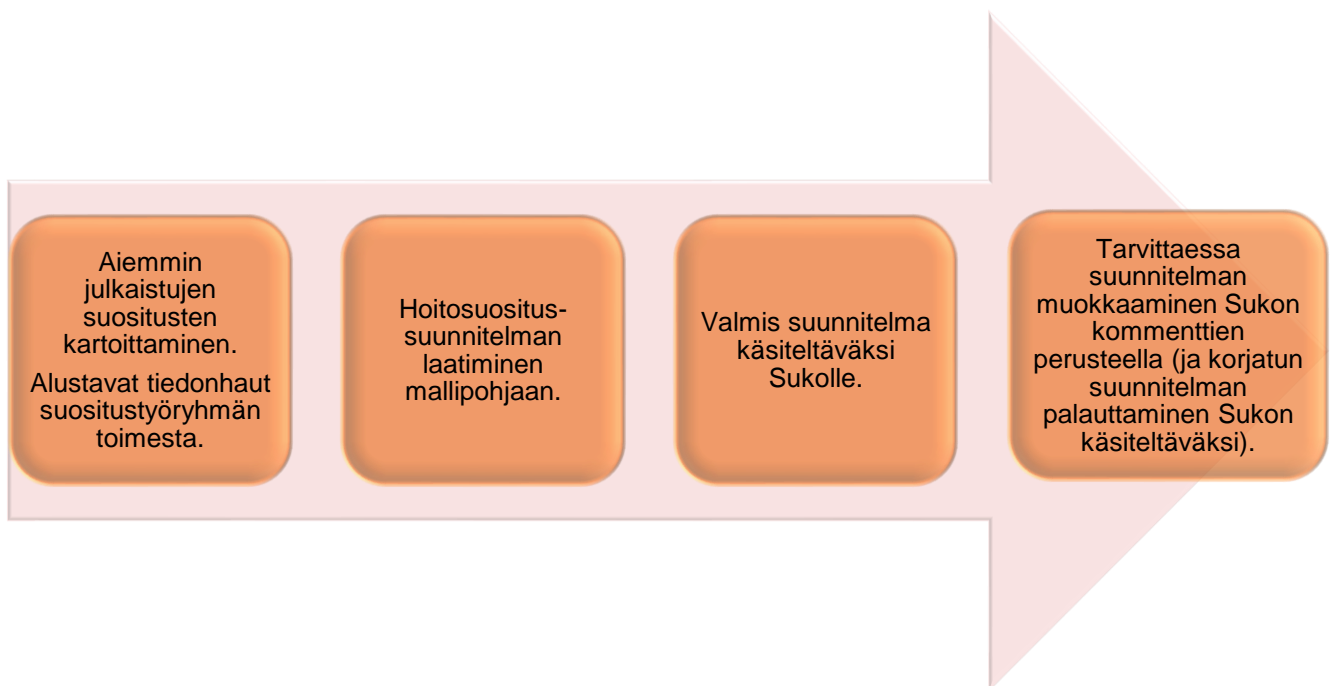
Aiemmin julkaistujen suositusten kartoittaminen.

Alustavat tiedonhaut suositustyöryhmän toimesta.

Hoitosuositus-suunnitelman laatiminen mallipohjaan.

Valmis suunnitelma käsiteltäväksi Sukolle.

Tarvittaessa suunnitelman muokkaaminen Sukon kommenttien perusteella (ja korjatun suunnitelman palauttaminen Sukon käsiteltäväksi).